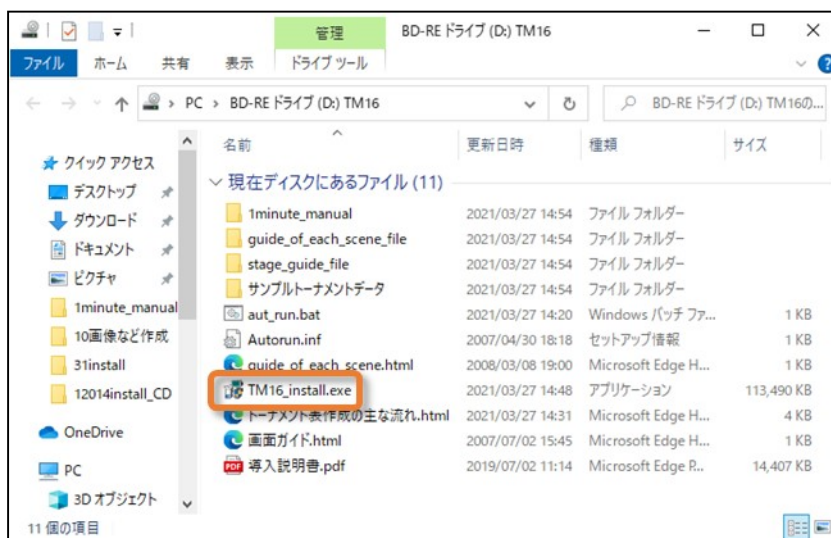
管理　BD-RE ドライブ (D:) TM16

ファイル　ホーム　共有　表示　ドライブ ツール

PC › BD-RE ドライブ (D:) TM16

BD-RE ドライブ (D:) TM16の...

クイック アクセス
デスクトップ
ダウンロード
ドキュメント
ピクチャ
1minute_manual
10画像など作成
31install
12014install_CD
OneDrive
PC
3D オブジェクト

11 個の項目

| 名前 | 更新日時 | 種類 | サイズ |
|---|---|---|---|
| 現在ディスクにあるファイル (11) | | | |
| 1minute_manual | 2021/03/27 14:54 | ファイル フォルダー | |
| guide_of_each_scene_file | 2021/03/27 14:54 | ファイル フォルダー | |
| stage_guide_file | 2021/03/27 14:54 | ファイル フォルダー | |
| サンプルトーナメントデータ | 2021/03/27 14:54 | ファイル フォルダー | |
| aut_run.bat | 2021/03/27 14:20 | Windows バッチ ファ... | 1 KB |
| Autorun.inf | 2007/04/30 18:18 | セットアップ情報 | 1 KB |
| guide_of_each_scene.html | 2008/03/08 19:00 | Microsoft Edge H... | 1 KB |
| TM16_install.exe | 2021/03/27 14:48 | アプリケーション | 113,490 KB |
| トーナメント表作成の主な流れ.html | 2021/03/27 14:31 | Microsoft Edge H... | 4 KB |
| 画面ガイド.html | 2007/07/02 15:45 | Microsoft Edge H... | 1 KB |
| 導入説明書.pdf | 2019/07/02 11:14 | Microsoft Edge P... | 14,407 KB |